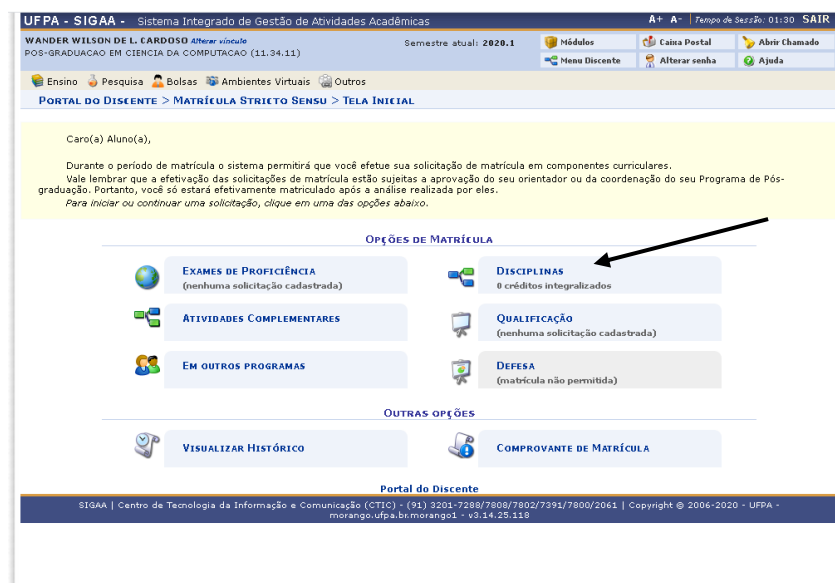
UFPA - SIGAA - Sistema Integrado de Gestão de Atividades Acadêmicas

A+ A- | Tempo de Sessão: 01:30 SAIR

WANDER WILSON DE L. CARDOSO Alterar vínculo
POS-GRADUACAO EM CIENCIA DA COMPUTACAO (11.34.11)

Semestre atual: 2020.1

Módulos
Caixa Postal
Abrir Chamado
Menu Discente
Alterar senha
Ajuda

Ensino Pesquisa Bolsas Ambientes Virtuais Outros

PORTAL DO DISCENTE > MATRÍCULA STRICTO SENSU > TELA INICIAL

Caro(a) Aluno(a),

Durante o período de matrícula o sistema permitirá que você efetue sua solicitação de matrícula em componentes curriculares.

Vale lembrar que a efetivação das solicitações de matrícula estão sujeitas a aprovação do seu orientador ou da coordenação do seu Programa de Pós-graduação. Portanto, você só estará efetivamente matriculado após a análise realizada por eles.

Para iniciar ou continuar uma solicitação, clique em uma das opções abaixo.

OPÇÕES DE MATRÍCULA

EXAMES DE PROFICIÊNCIA
(nenhuma solicitação cadastrada)

DISCIPLINAS
0 créditos integralizados

ATIVIDADES COMPLEMENTARES

QUALIFICAÇÃO
(nenhuma solicitação cadastrada)

EM OUTROS PROGRAMAS

DEFESA
(matrícula não permitida)

OUTRAS OPÇÕES

VISUALIZAR HISTÓRICO

COMPROVANTE DE MATRÍCULA

Portal do Discente

SIGAA | Centro de Tecnologia da Informação e Comunicação (CTIC) - (91) 3201-7288/7808/7802/7391/7800/2061 | Copyright © 2006-2020 - UFPA - morango.ufpa.br.morango1 - v3.14.25.118